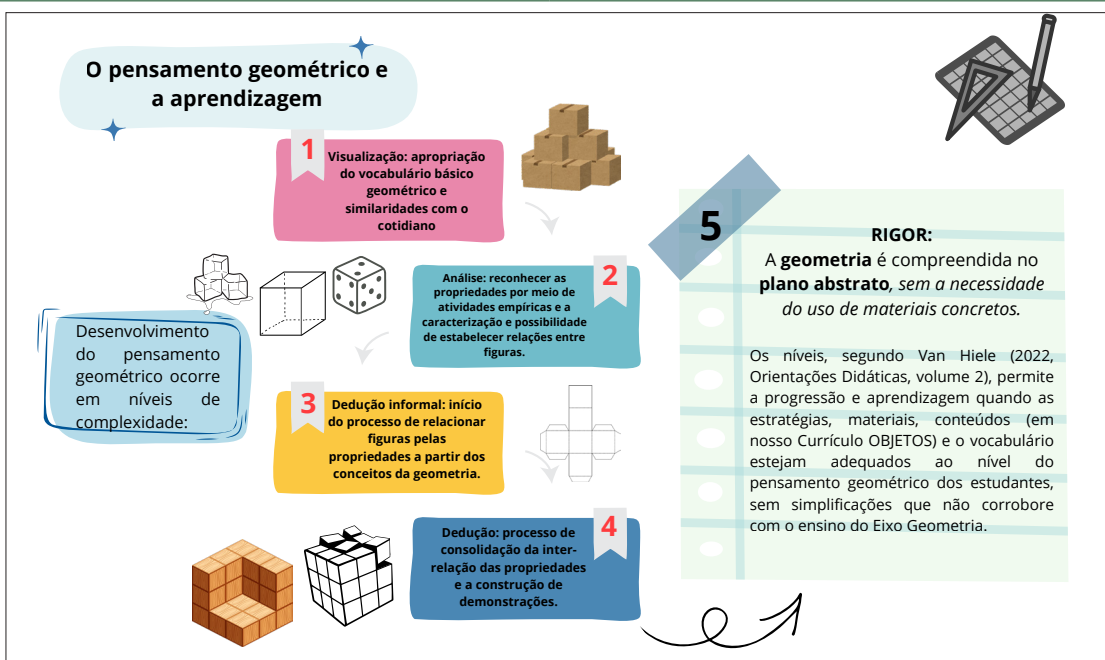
O pensamento geométrico e a aprendizagem

1 Visualização: apropriação do vocabulário básico geométrico e similaridades com o cotidiano

2 Análise: reconhecer as propriedades por meio de atividades empíricas e a caracterização e possibilidade de estabelecer relações entre figuras.

Desenvolvimento do pensamento geométrico ocorre em níveis de complexidade:

3 Dedução informal: início do processo de relacionar figuras pelas propriedades a partir dos conceitos da geometria.

4 Dedução: processo de consolidação da inter-relação das propriedades e a construção de demonstrações.

5

RIGOR:
A **geometria** é compreendida no **plano abstrato**, *sem a necessidade do uso de materiais concretos.*

Os níveis, segundo Van Hiele (2022, Orientações Didáticas, volume 2), permite a progressão e aprendizagem quando as estratégias, materiais, conteúdos (em nosso Currículo OBJETOS) e o vocabulário estejam adequados ao nível do pensamento geométrico dos estudantes, sem simplificações que não corrobore com o ensino do Eixo Geometria.